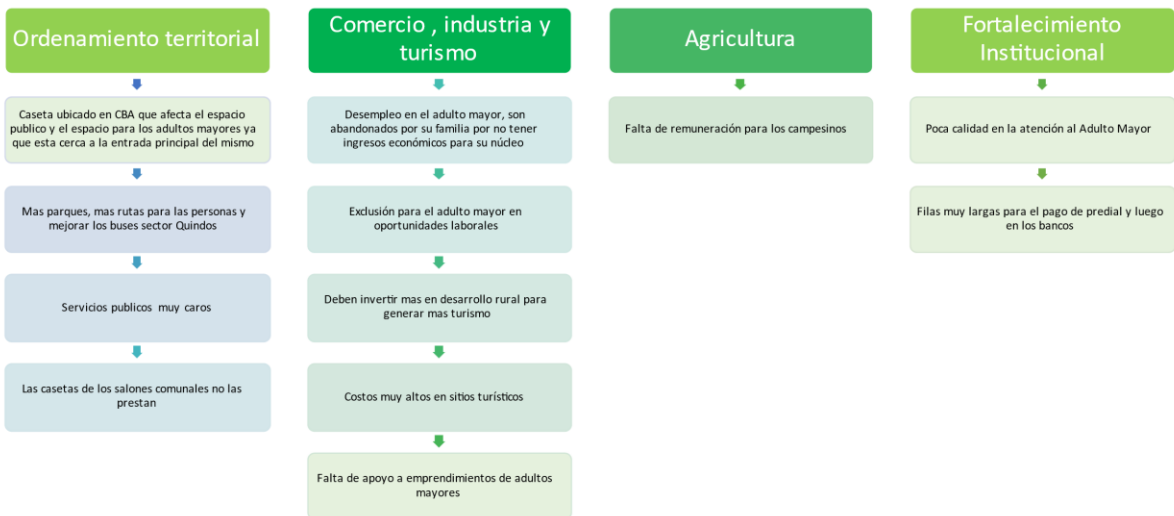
Ordenamiento territorial

Caseta ubicado en CBA que afecta el espacio publico y el espacio para los adultos mayores ya que esta cerca a la entrada principal del mismo

Mas parques, mas rutas para las personas y mejorar los buses sector Quindos

Servicios publicos muy caros

Las casetas de los salones comunales no las prestan

Comercio , industria y turismo

Desempleo en el adulto mayor, son abandonados por su familia por no tener ingresos económicos para su núcleo

Exclusión para el adulto mayor en oportunidades laborales

Deben invertir mas en desarrollo rural para generar mas turismo

Costos muy altos en sitios turísticos

Falta de apoyo a emprendimientos de adultos mayores

Agricultura

Falta de remuneración para los campesinos

Fortalecimiento Institucional

Poca calidad en la atención al Adulto Mayor

Filas muy largas para el pago de predial y luego en los bancos